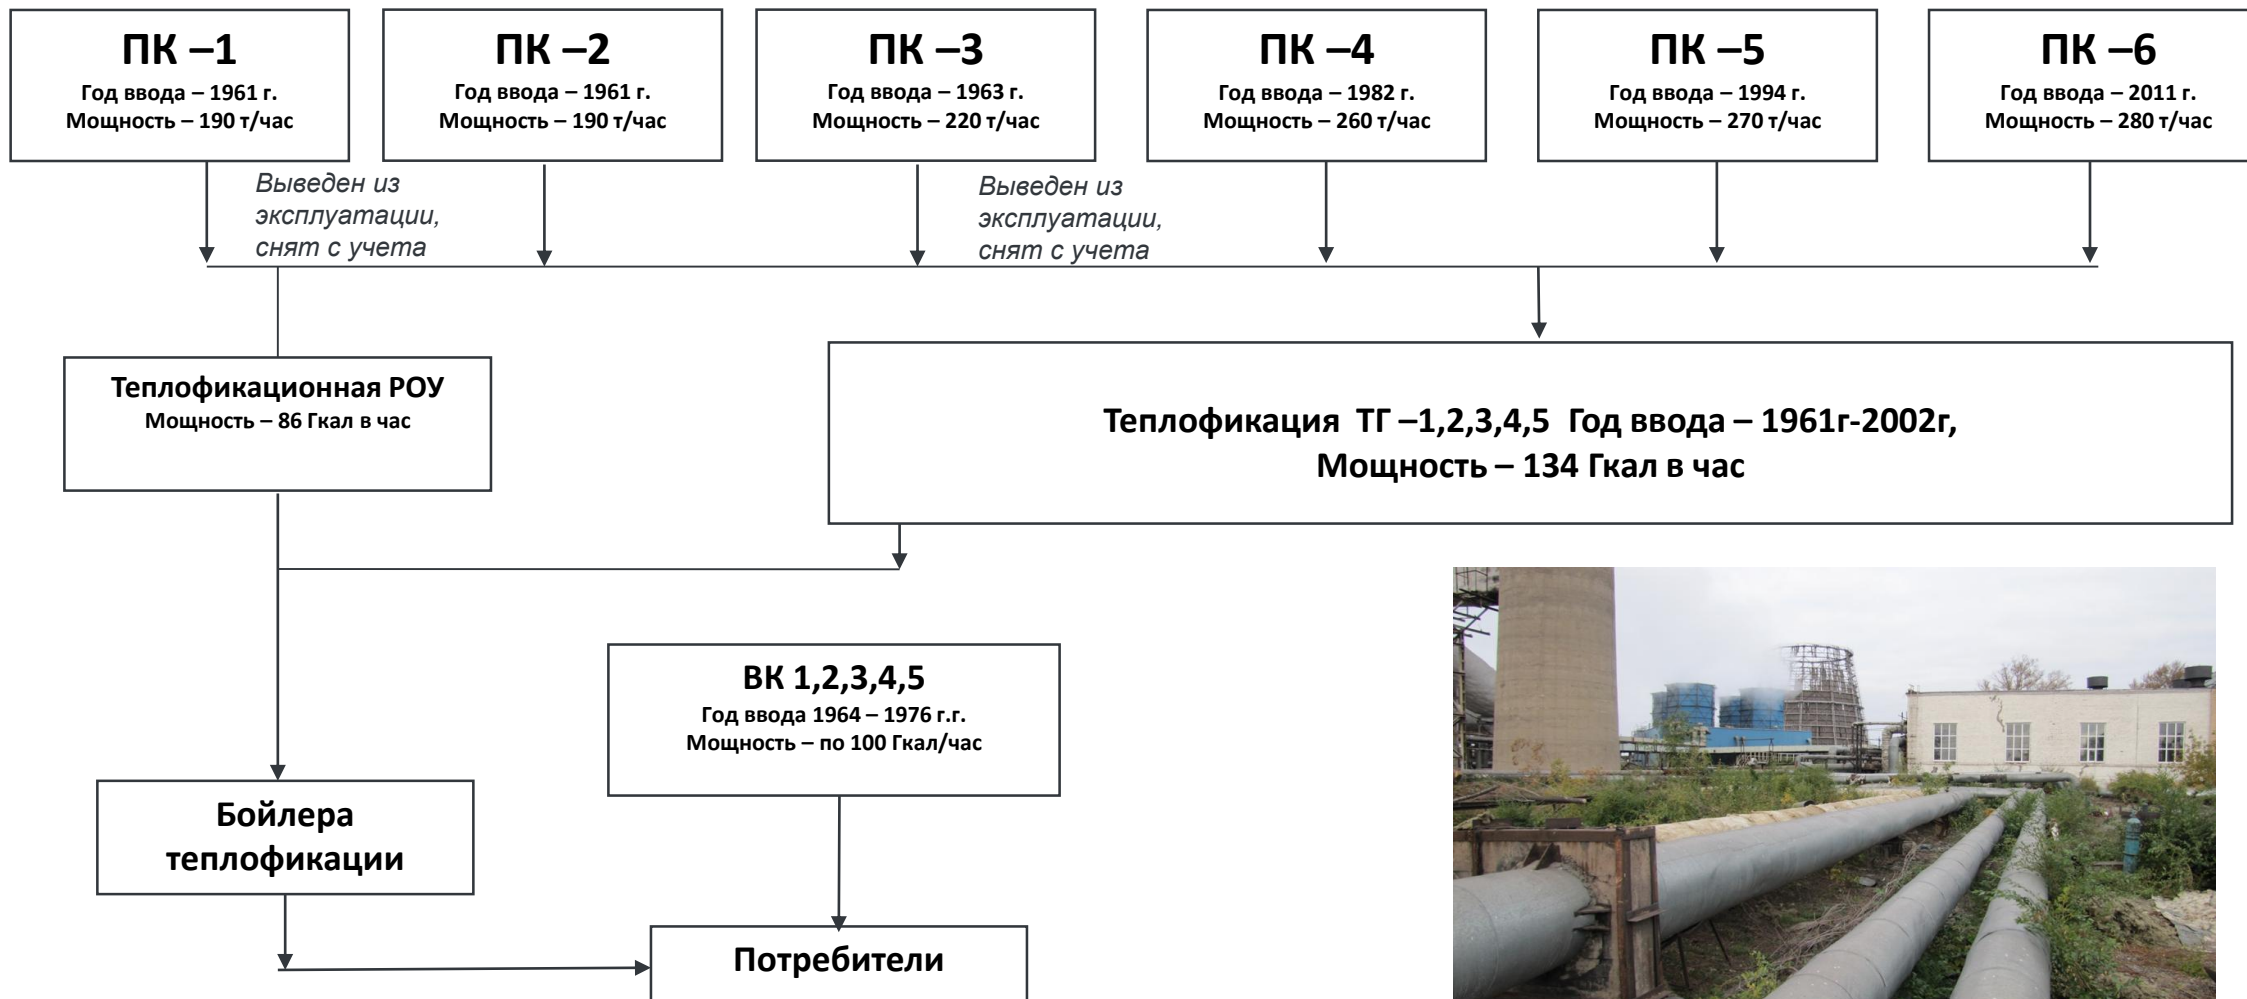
ПК –1
Год ввода – 1961 г.
Мощность – 190 т/час

ПК –2
Год ввода – 1961 г.
Мощность – 190 т/час

ПК –3
Год ввода – 1963 г.
Мощность – 220 т/час

ПК –4
Год ввода – 1982 г.
Мощность – 260 т/час

ПК –5
Год ввода – 1994 г.
Мощность – 270 т/час

ПК –6
Год ввода – 2011 г.
Мощность – 280 т/час

Выведен из эксплуатации, снят с учета

Выведен из эксплуатации, снят с учета

Теплофикационная РОУ
Мощность – 86 Гкал в час

Теплофикация ТГ –1,2,3,4,5 Год ввода – 1961г-2002г,
Мощность – 134 Гкал в час

ВК 1,2,3,4,5
Год ввода 1964 – 1976 г.г.
Мощность – по 100 Гкал/час

Бойлера теплофикации

Потребители